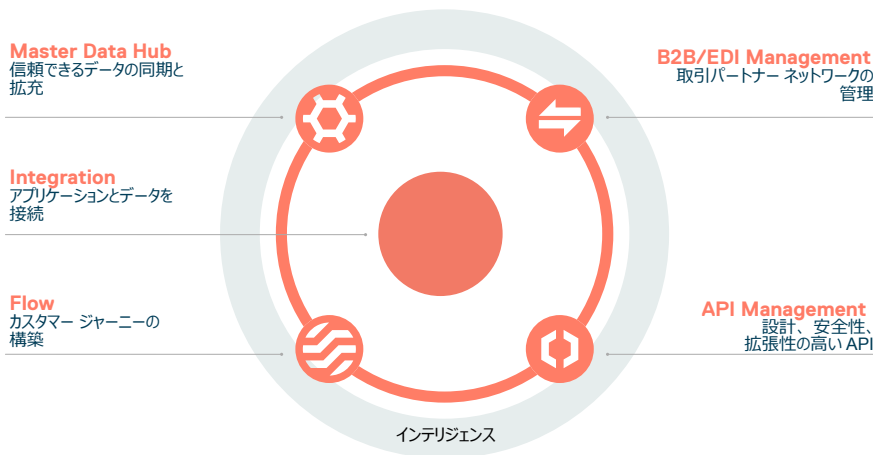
Master Data Hub
信頼できるデータの同期と拡充

B2B/EDI Management
取引パートナー ネットワークの管理

Integration
アプリケーションとデータを接続

Flow
カスタマー ジャーニーの構築

API Management
設計、安全性、拡張性の高い API

インテリジェンス